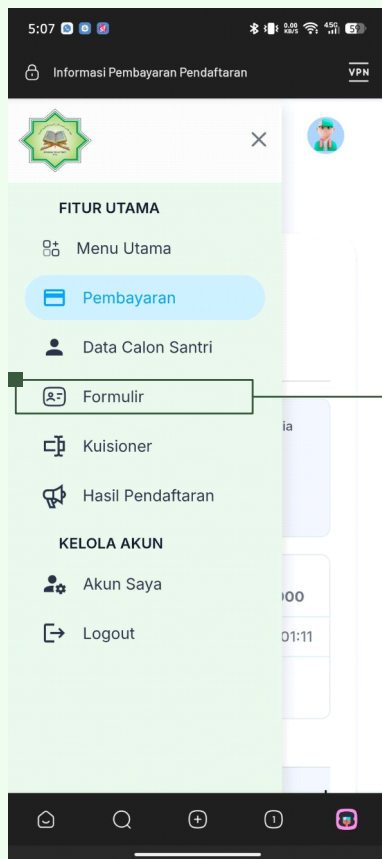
5:07

0.00 KB/S 4G 5

Informasi Pembayaran Pendaftaran

VPN

FITUR UTAMA

Menu Utama

Pembayaran

Data Calon Santri

Formulir

Kuisioner

Hasil Pendaftaran

KELOLA AKUN

Akun Saya

Logout

ia

000

01:11

1